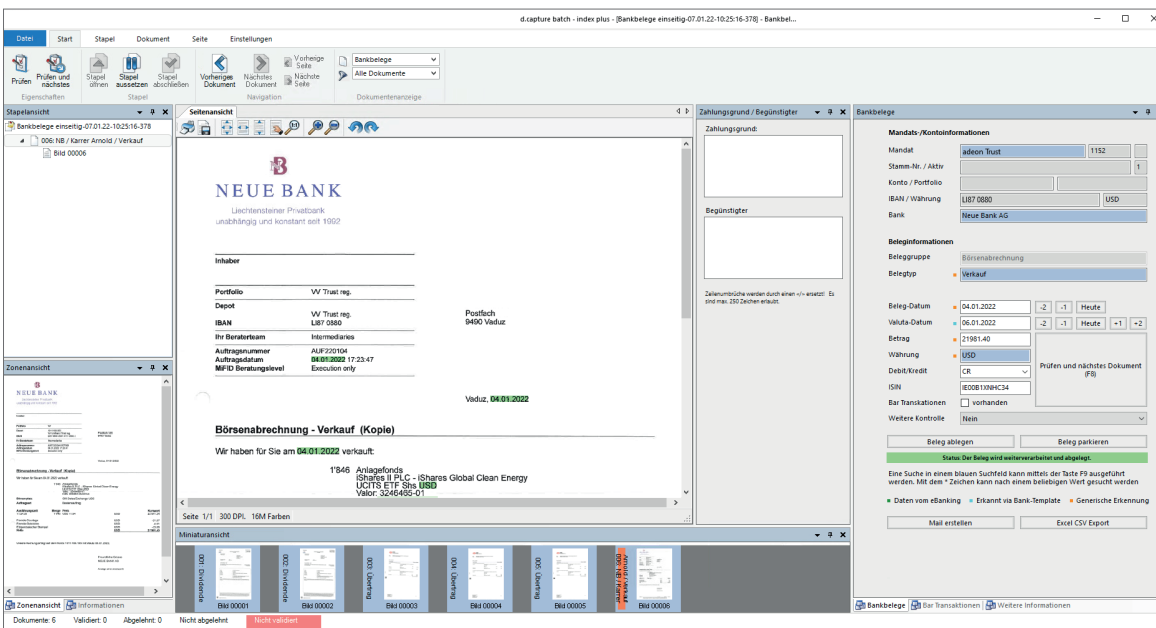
d.capture batch - index plus - [Bankbelege einseitig-07.01.22-10:25:16-378] - Bankbel...

Datei Start Stapel Dokument Seite Einstellungen

Prüfen Prüfen und nächstes
Eigenschaften

Stapel öffnen Stapel aussetzen Stapel abschließen
Stapel

Vorheriges Dokument Nächstes Dokument Vorherige Seite Nächste Seite
Navigation

Bankbelege
Alle Dokumente
Dokumentenanzeige

Stapelansicht
Bankbelege einseitig-07.01.22-10:25:16-378
006: NB / Karrer Arnold / Verkauf
Bild 00006

Zonenansicht

Seitenansicht

NEUE BANK
Liechtensteiner Privatbank
unabhängig und konstant seit 1992

Inhaber

| Portfolio | VV Trust reg. |
|---|---|
| Depot | |
| | VV Trust reg. |
| IBAN | LI87 0880 |
| Ihr Beraterteam | Intermediaries |
| Auftragsnummer | AUF220104 |
| Auftragsdatum | 04.01.2022 17:23:47 |
| MiFID Beratungslevel | Execution only |

Postfach
9490 Vaduz

Vaduz, 04.01.2022

Börsenabrechnung - Verkauf (Kopie)

Wir haben für Sie am 04.01.2022 verkauft:

1'846 Anlagefonds
iShares II PLC - iShares Global Clean Energy
UCITS ETF Shs USD
Valor: 3246485-01

Seite 1/1 300 DPI. 16M Farben

Zahlungsgrund / Begünstigter
Zahlungsgrund:
Begünstigter
Zeilenumbrüche werden durch einen </> ersetzt! Es sind max. 250 Zeichen erlaubt.

Bankbelege
Mandats-/Kontoinformationen
Mandat adeon Trust 1152
Stamm-Nr. / Aktiv 1
Konto / Portfolio
IBAN / Währung LI87 0880 USD
Bank Neue Bank AG

Beleginformationen
Beleggruppe Börsenabrechnung
Belegtyp Verkauf

Beleg-Datum 04.01.2022 -2 -1 Heute
Valuta-Datum 06.01.2022 -2 -1 Heute +1 +2
Betrag 21981.40
Währung USD
Debit/Kredit CR
ISIN IE00B1XNHC34
Bar Transaktionen vorhanden
Weitere Kontrolle Nein
Prüfen und nächstes Dokument (F8)

Beleg ablegen Beleg parkieren
Status: Der Beleg wird weiterverarbeitet und abgelegt.
Eine Suche in einem blauen Suchfeld kann mittels der Taste F9 ausgeführt werden. Mit dem * Zeichen kann nach einem beliebigen Wert gesucht werden
Daten vom eBanking Erkannt via Bank-Template Generische Erkennung
Mail erstellen Excel CSV Export

Miniaturansicht
001: Dividende Bild 00001
002: Dividende Bild 00002
003: Übertrag Bild 00003
004: Übertrag Bild 00004
005: Übertrag Bild 00005
006: NB / Karrer Arnold / Verkauf Bild 00006

Zonenansicht Informationen
Bankbelege Bar Transaktionen Weitere Informationen

Dokumente: 6 Validiert: 0 Abgelehnt: 0 Nicht abgelehnt Nicht validiert